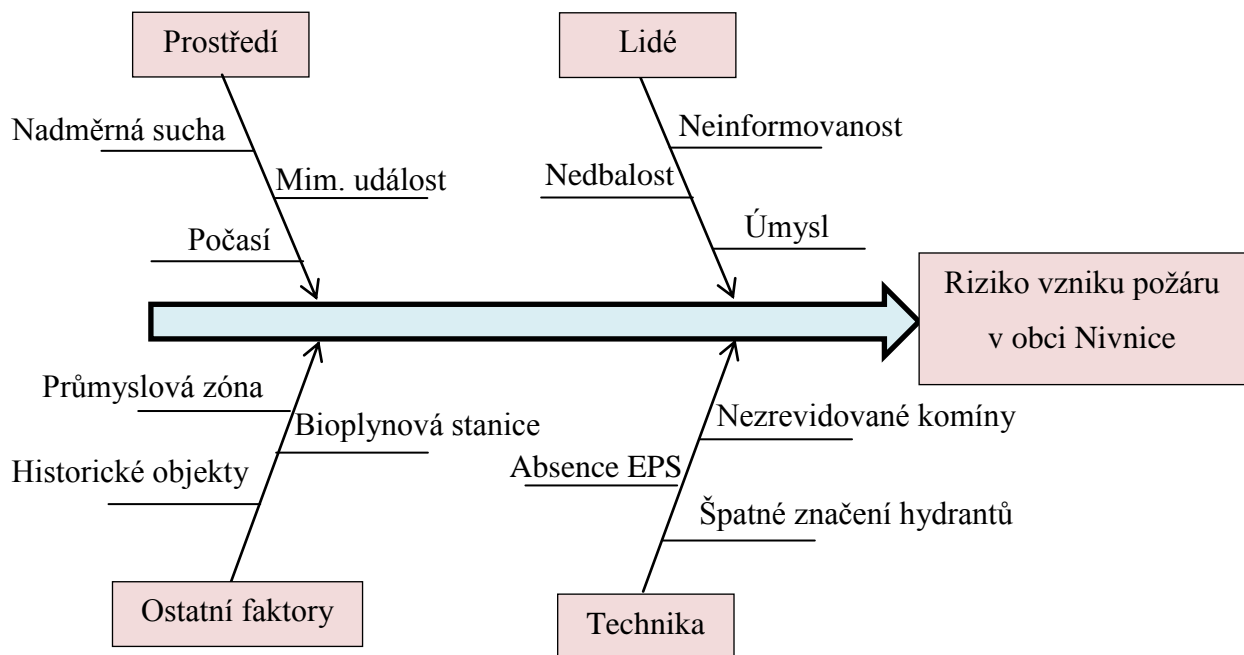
Prostředí

Nadměrná sucha

Mim. událost

Počasí

Lidé

Neinformovanost

Nedbalost

Úmysl

Riziko vzniku požáru v obci Nivnice

Průmyslová zóna

Bioplynová stanice

Historické objekty

Ostatní faktory

Nezrevidované komíny

Absence EPS

Špatné značení hydrantů

Technika